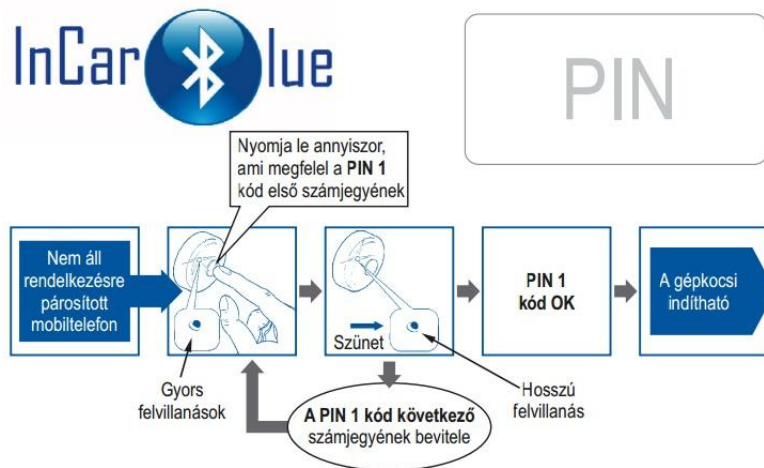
InCar lue

PIN

Nyomja le annyiszor, ami megfelel a PIN 1 kód első számjegyének

Nem áll rendelkezésre párosított mobiltelefon

Szünet

PIN 1 kód OK

A gépkocsi indítható

Gyors felvillanások

A PIN 1 kód következő számjegyének bevitele

Hosszú felvillanás